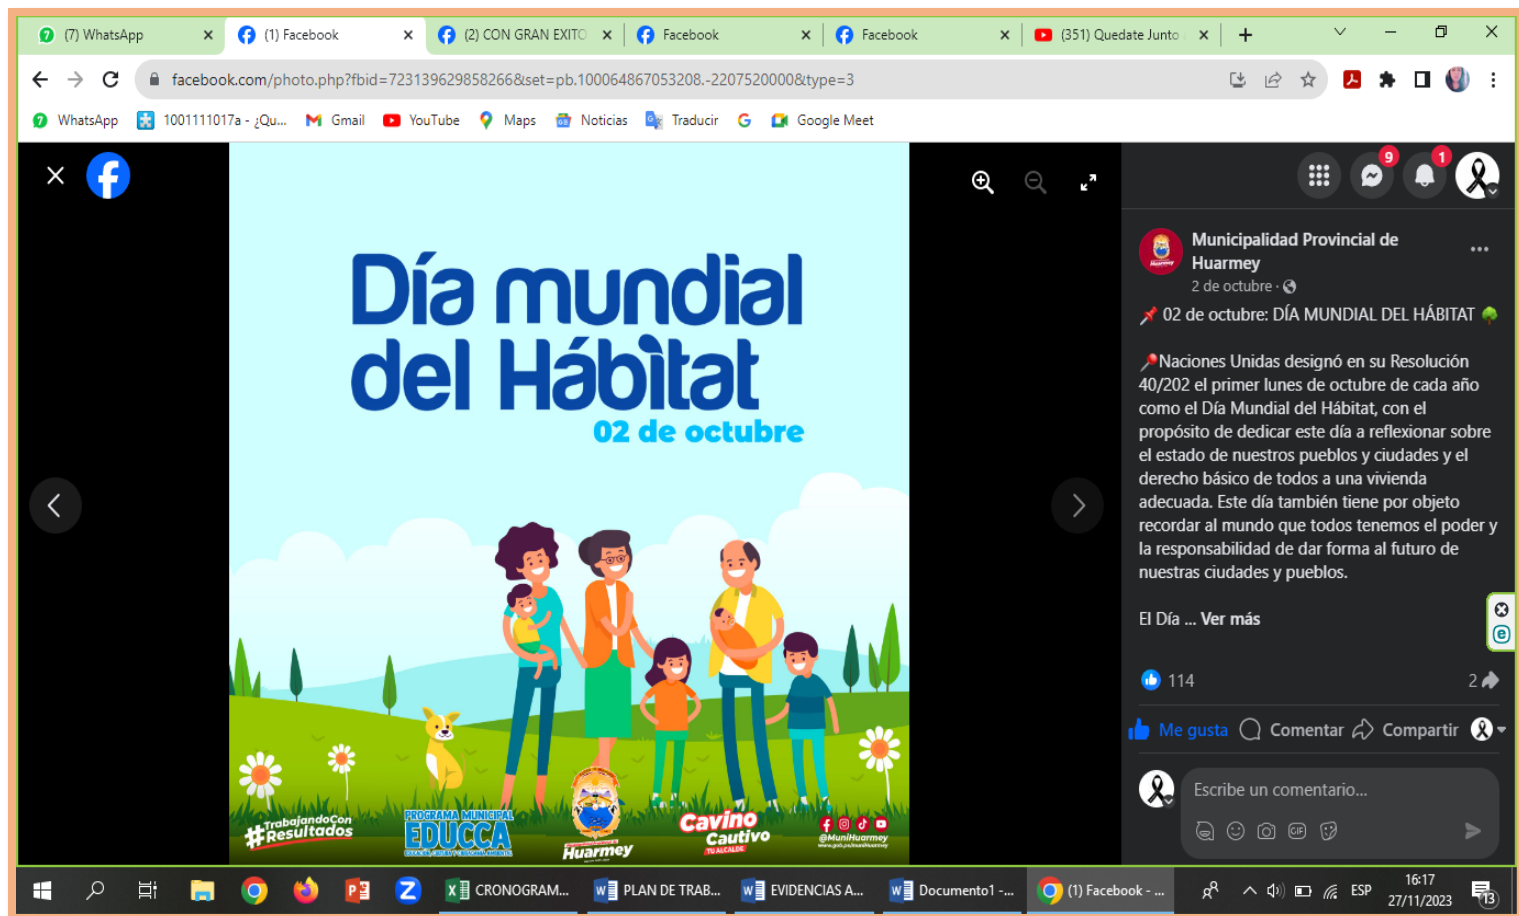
(7) WhatsApp
(1) Facebook
(2) CON GRAN EXITO
Facebook
Facebook
(351) Quedate Junto

facebook.com/photo.php?fbid=723139629858266&set=pb.100064867053208.-2207520000&type=3

WhatsApp
1001111017a - ¿Qu...
Gmail
YouTube
Maps
Noticias
Traducir
Google Meet

Día mundial del Hábitat
02 de octubre

#TrabajandoConResultados
PROGRAMA MUNICIPAL EDUCCA
Huarmey
Cavino Cautivo TU ALCALDE
@MuniHuarmey

9
1

Municipalidad Provincial de Huarmey
2 de octubre ·

02 de octubre: DÍA MUNDIAL DEL HÁBITAT

Naciones Unidas designó en su Resolución 40/202 el primer lunes de octubre de cada año como el Día Mundial del Hábitat, con el propósito de dedicar este día a reflexionar sobre el estado de nuestros pueblos y ciudades y el derecho básico de todos a una vivienda adecuada. Este día también tiene por objeto recordar al mundo que todos tenemos el poder y la responsabilidad de dar forma al futuro de nuestras ciudades y pueblos.

El Día ... Ver más

114
2

Me gusta
Comentar
Compartir

Escribe un comentario...

CRONOGRAM...
PLAN DE TRAB...
EVIDENCIAS A...
Documento1 -...
(1) Facebook - ...
ESP
16:17
27/11/2023
13